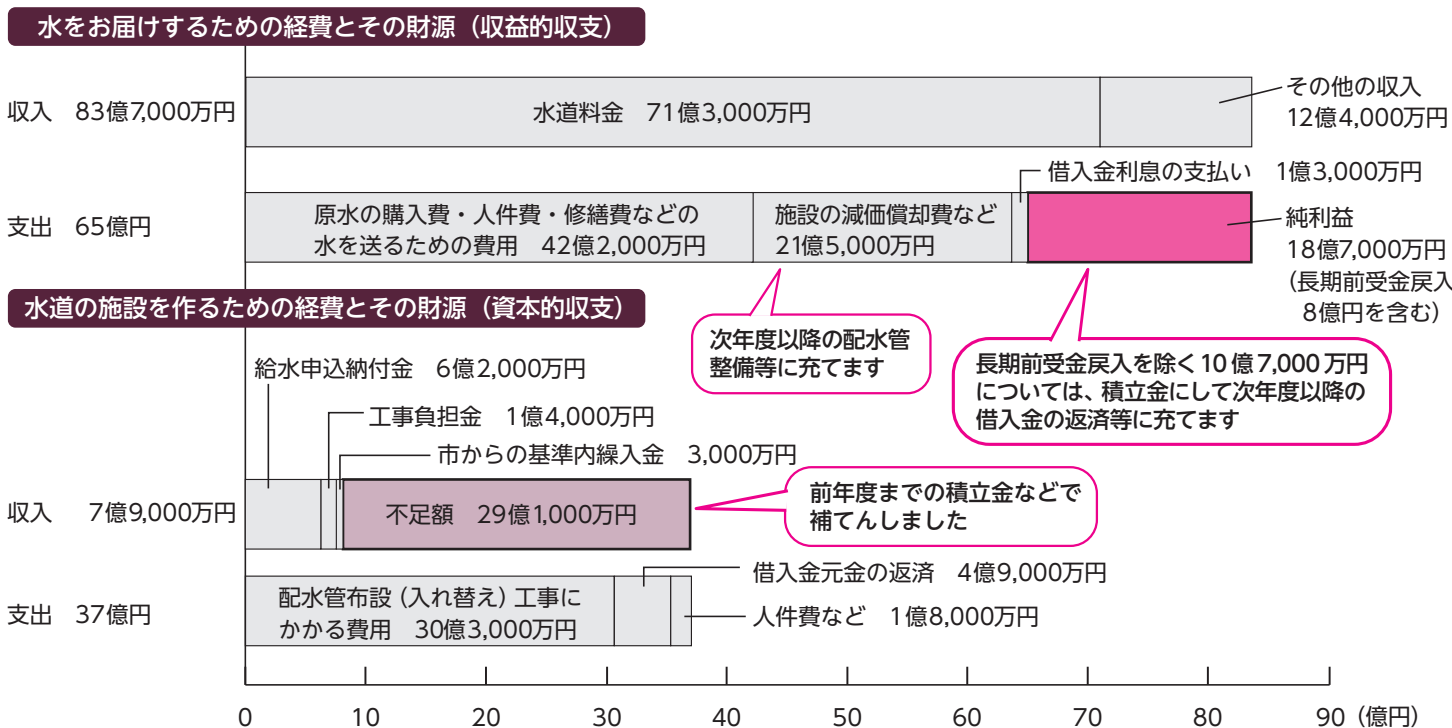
水をお届けするための経費とその財源（収益的収支）

収入　83億7,000万円

水道料金　71億3,000万円

その他の収入
12億4,000万円

借入金利息の支払い　1億3,000万円

支出　65億円

原水の購入費・人件費・修繕費などの水を送るための費用　42億2,000万円

施設の減価償却費など
21億5,000万円

純利益
18億7,000万円
（長期前受金戻入
8億円を含む）

水道の施設を作るための経費とその財源（資本的収支）

次年度以降の配水管整備等に充てます

長期前受金戻入を除く10億7,000万円については、積立金にして次年度以降の借入金の返済等に充てます

給水申込納付金　6億2,000万円

工事負担金　1億4,000万円

市からの基準内繰入金　3,000万円

収入　7億9,000万円

不足額　29億1,000万円

前年度までの積立金などで補てんしました

借入金元金の返済　4億9,000万円

支出　37億円

配水管布設（入れ替え）工事にかかる費用　30億3,000万円

人件費など　1億8,000万円

0　10　20　30　40　50　60　70　80　90（億円）